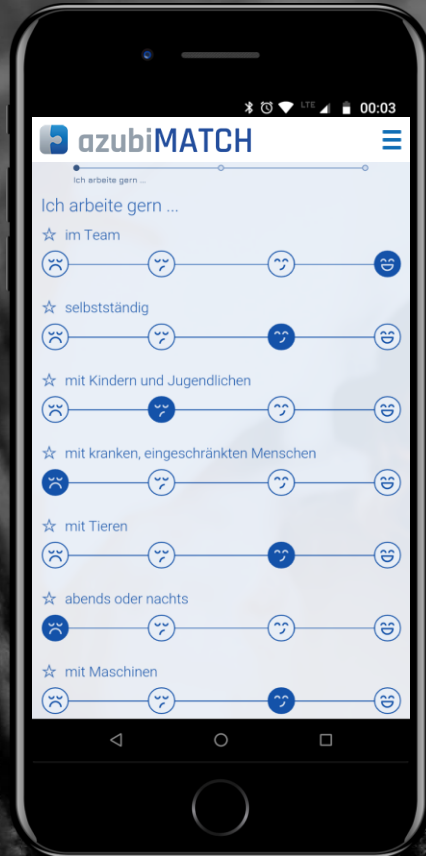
LTE 00:03

azubiMATCH

Ich arbeite gern ...

Ich arbeite gern ...

☆ im Team

☆ selbstständig

☆ mit Kindern und Jugendlichen

☆ mit kranken, eingeschränkten Menschen

☆ mit Tieren

☆ abends oder nachts

☆ mit Maschinen